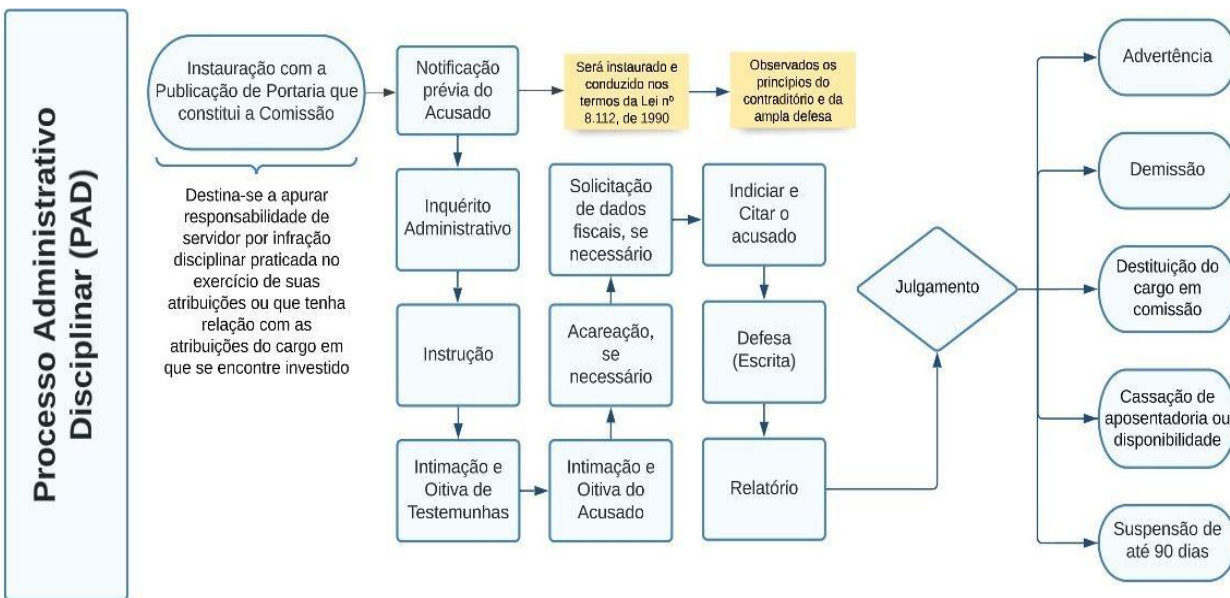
Processo Administrativo Disciplinar (PAD)

Instauração com a Publicação de Portaria que constitui a Comissão

Destina-se a apurar responsabilidade de servidor por infração disciplinar praticada no exercício de suas atribuições ou que tenha relação com as atribuições do cargo em que se encontre investido

Notificação prévia do Acusado

Será instaurado e conduzido nos termos da Lei nº 8.112, de 1990

Observados os princípios do contraditório e da ampla defesa

Inquérito Administrativo

Instrução

Intimação e Oitiva de Testemunhas

Intimação e Oitiva do Acusado

Acareação, se necessário

Solicitação de dados fiscais, se necessário

Indiciar e Citar o acusado

Defesa (Escrita)

Relatório

Julgamento

Advertência

Demissão

Destituição do cargo em comissão

Cassação de aposentadoria ou disponibilidade

Suspensão de até 90 dias